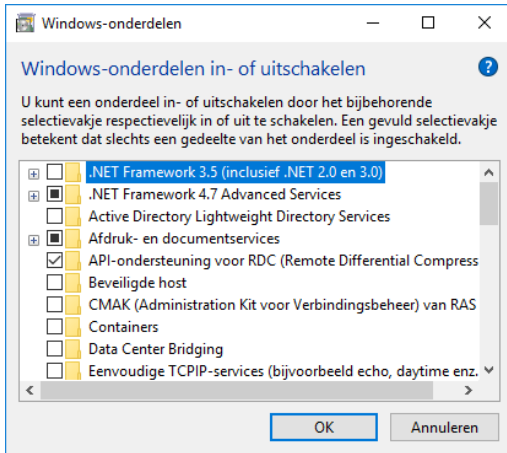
Windows-onderdelen

Windows-onderdelen in- of uitschakelen

U kunt een onderdeel in- of uitschakelen door het bijbehorende selectievakje respectievelijk in of uit te schakelen. Een gevuld selectievakje betekent dat slechts een gedeelte van het onderdeel is ingeschakeld.

.NET Framework 3.5 (inclusief .NET 2.0 en 3.0)
.NET Framework 4.7 Advanced Services
Active Directory Lightweight Directory Services
Afdruk- en documentservices
API-ondersteuning voor RDC (Remote Differential Compress
Beveiligde host
CMAK (Administration Kit voor Verbindingsbeheer) van RAS
Containers
Data Center Bridging
Eenvoudige TCPIP-services (bijvoorbeeld echo, daytime enz.

OK
Annuleren